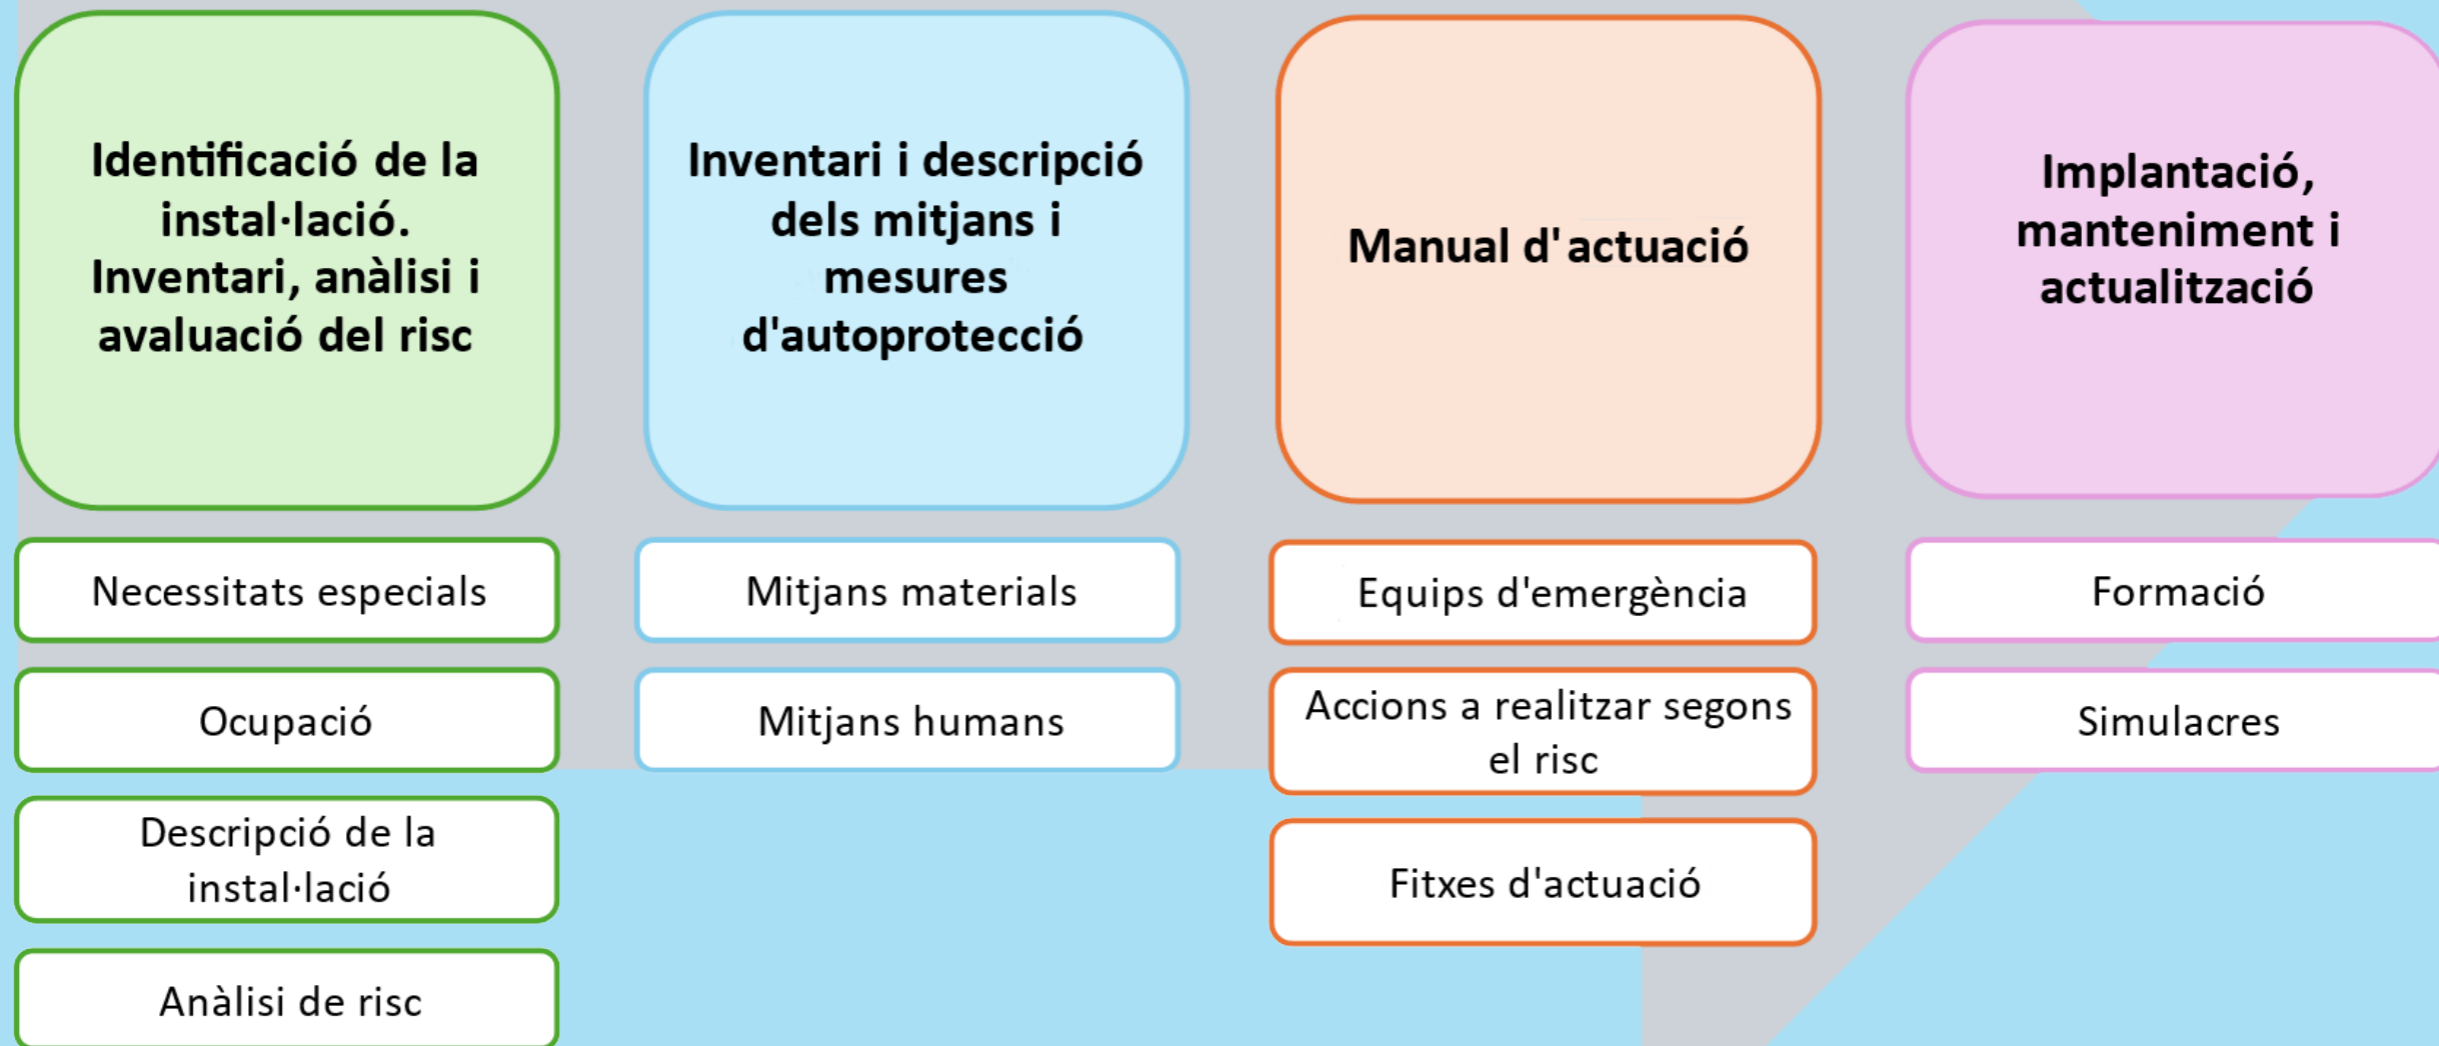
Identificació de la instal·lació. Inventari, anàlisi i avaluació del risc

Necessitats especials

Ocupació

Descripció de la instal·lació

Anàlisi de risc

Inventari i descripció dels mitjans i mesures d'autoprotecció

Mitjans materials

Mitjans humans

Manual d'actuació

Equips d'emergència

Accions a realitzar segons el risc

Fitxes d'actuació

Implantació, manteniment i actualització

Formació

Simulacres